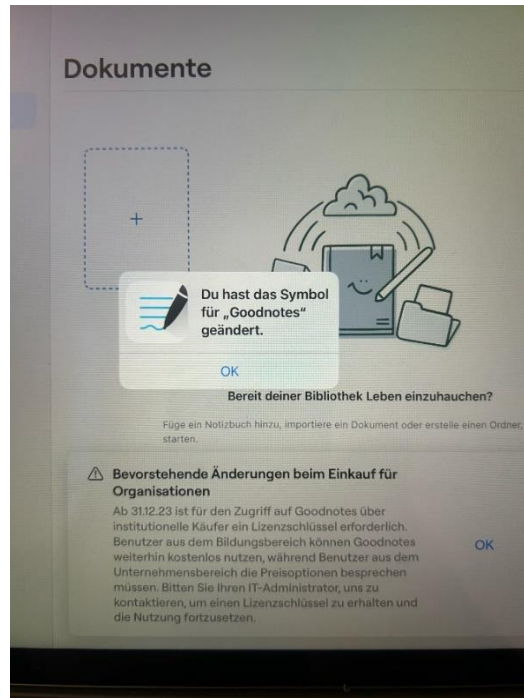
Dokumente

+

Du hast das Symbol für „Goodnotes" geändert.

OK

Bereit deiner Bibliothek Leben einzuhauchen?

Füge ein Notizbuch hinzu, importiere ein Dokument oder erstelle einen Ordner, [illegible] starten.

⚠ Bevorstehende Änderungen beim Einkauf für Organisationen

Ab 31.12.23 ist für den Zugriff auf Goodnotes über institutionelle Käufer ein Lizenzschlüssel erforderlich. Benutzer aus dem Bildungsbereich können Goodnotes weiterhin kostenlos nutzen, während Benutzer aus dem Unternehmensbereich die Preisoptionen besprechen müssen. Bitten Sie Ihren IT-Administrator, uns zu kontaktieren, um einen Lizenzschlüssel zu erhalten und die Nutzung fortzusetzen.

OK